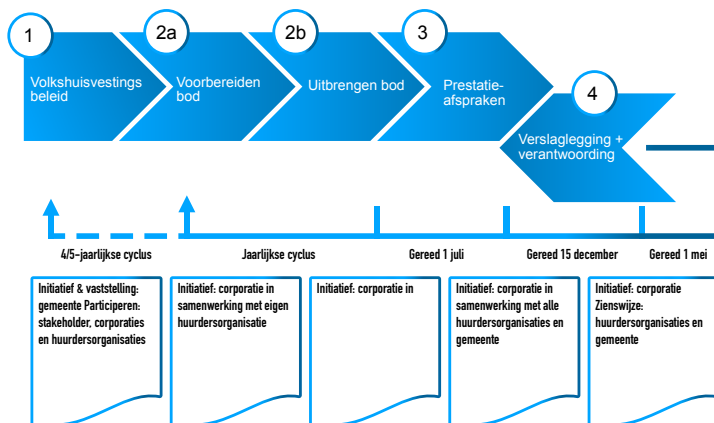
1
Volkshuisvestings beleid

2a
Voorbereiden bod

2b
Uitbrengen bod

3
Prestatie-afspraken

4
Verslaglegging + verantwoording

4/5-jaarlijkse cyclus

Jaarlijkse cyclus

Gereed 1 juli

Gereed 15 december

Gereed 1 mei

Initiatief & vaststelling: gemeente Participeren: stakeholder, corporaties en huurdersorganisaties

Initiatief: corporatie in samenwerking met eigen huurdersorganisatie

Initiatief: corporatie in

Initiatief: corporatie in samenwerking met alle huurdersorganisaties en gemeente

Initiatief: corporatie Zienswijze: huurdersorganisaties en gemeente